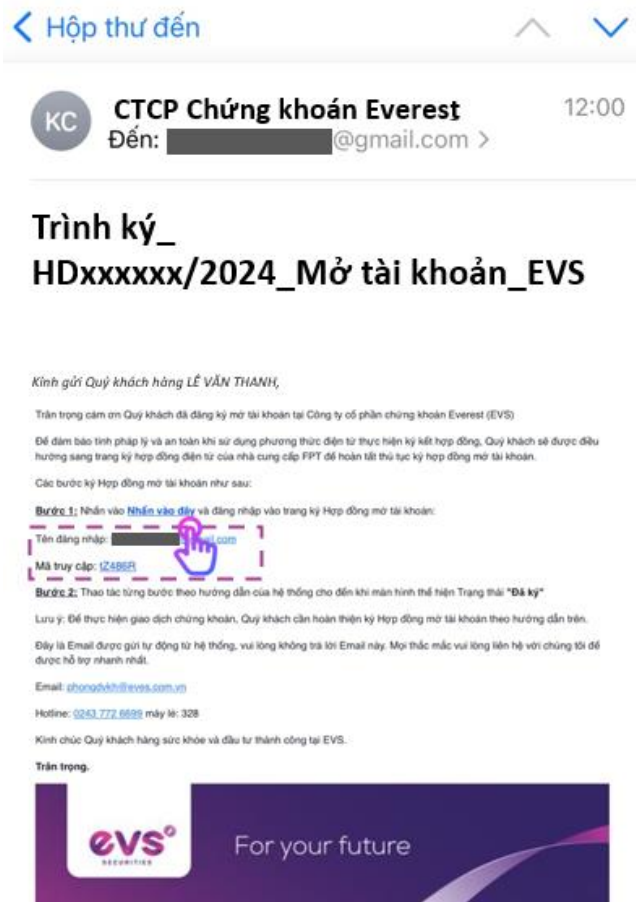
< Hộp thư đến

KC CTCP Chứng khoán Everest 12:00
Đến: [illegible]@gmail.com >

Trình ký_ HDxxxxxx/2024_Mở tài khoản_EVS

Kính gửi Quý khách hàng LÊ VĂN THANH,

Trân trọng cảm ơn Quý khách đã đăng ký mở tài khoản tại Công ty cổ phần chứng khoán Everest (EVS)

Để đảm bảo tính pháp lý và an toàn khi sử dụng phương thức điện tử thực hiện ký kết hợp đồng, Quý khách sẽ được điều hướng sang trang ký hợp đồng điện tử của nhà cung cấp FPT để hoàn tất thủ tục ký hợp đồng mở tài khoản.

Các bước ký Hợp đồng mở tài khoản như sau:

Bước 1: Nhấn vào Nhấn vào đây và đăng nhập vào trang ký Hợp đồng mở tài khoản:

Tên đăng nhập: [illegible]ail.com

Mã truy cập: tZ486R

Bước 2: Thao tác từng bước theo hướng dẫn của hệ thống cho đến khi màn hình thể hiện Trạng thái "Đã ký"

Lưu ý: Để thực hiện giao dịch chứng khoán, Quý khách cần hoàn thiện ký Hợp đồng mở tài khoản theo hướng dẫn trên.

Đây là Email được gửi tự động từ hệ thống, vui lòng không trả lời Email này. Mọi thắc mắc vui lòng liên hệ với chúng tôi để được hỗ trợ nhanh nhất.

Email: phongdvkh@eves.com.vn

Hotline: 0243 772 6699 máy lẻ: 328

Kính chúc Quý khách hàng sức khỏe và đầu tư thành công tại EVS.

Trân trọng.

evs SECURITIES For your future